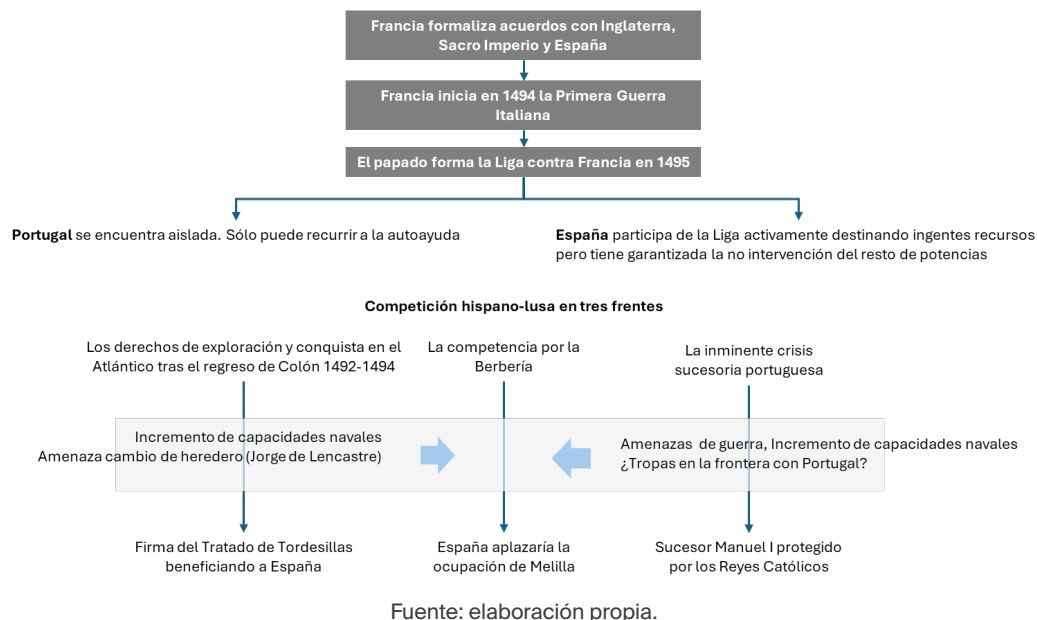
Francia formaliza acuerdos con Inglaterra, Sacro Imperio y España

Francia inicia en 1494 la Primera Guerra Italiana

El papado forma la Liga contra Francia en 1495

**Portugal** se encuentra aislada. Sólo puede recurrir a la autoayuda

**España** participa de la Liga activamente destinando ingentes recursos pero tiene garantizada la no intervención del resto de potencias

**Competición hispano-lusa en tres frentes**

Los derechos de exploración y conquista en el Atlántico tras el regreso de Colón 1492-1494

La competencia por la Berbería

La inminente crisis sucesoria portuguesa

Incremento de capacidades navales
Amenaza cambio de heredero (Jorge de Lencastre)

Amenazas de guerra, Incremento de capacidades navales
¿Tropas en la frontera con Portugal?

Firma del Tratado de Tordesillas beneficiando a España

España aplazaría la ocupación de Melilla

Sucesor Manuel I protegido por los Reyes Católicos

Fuente: elaboración propia.